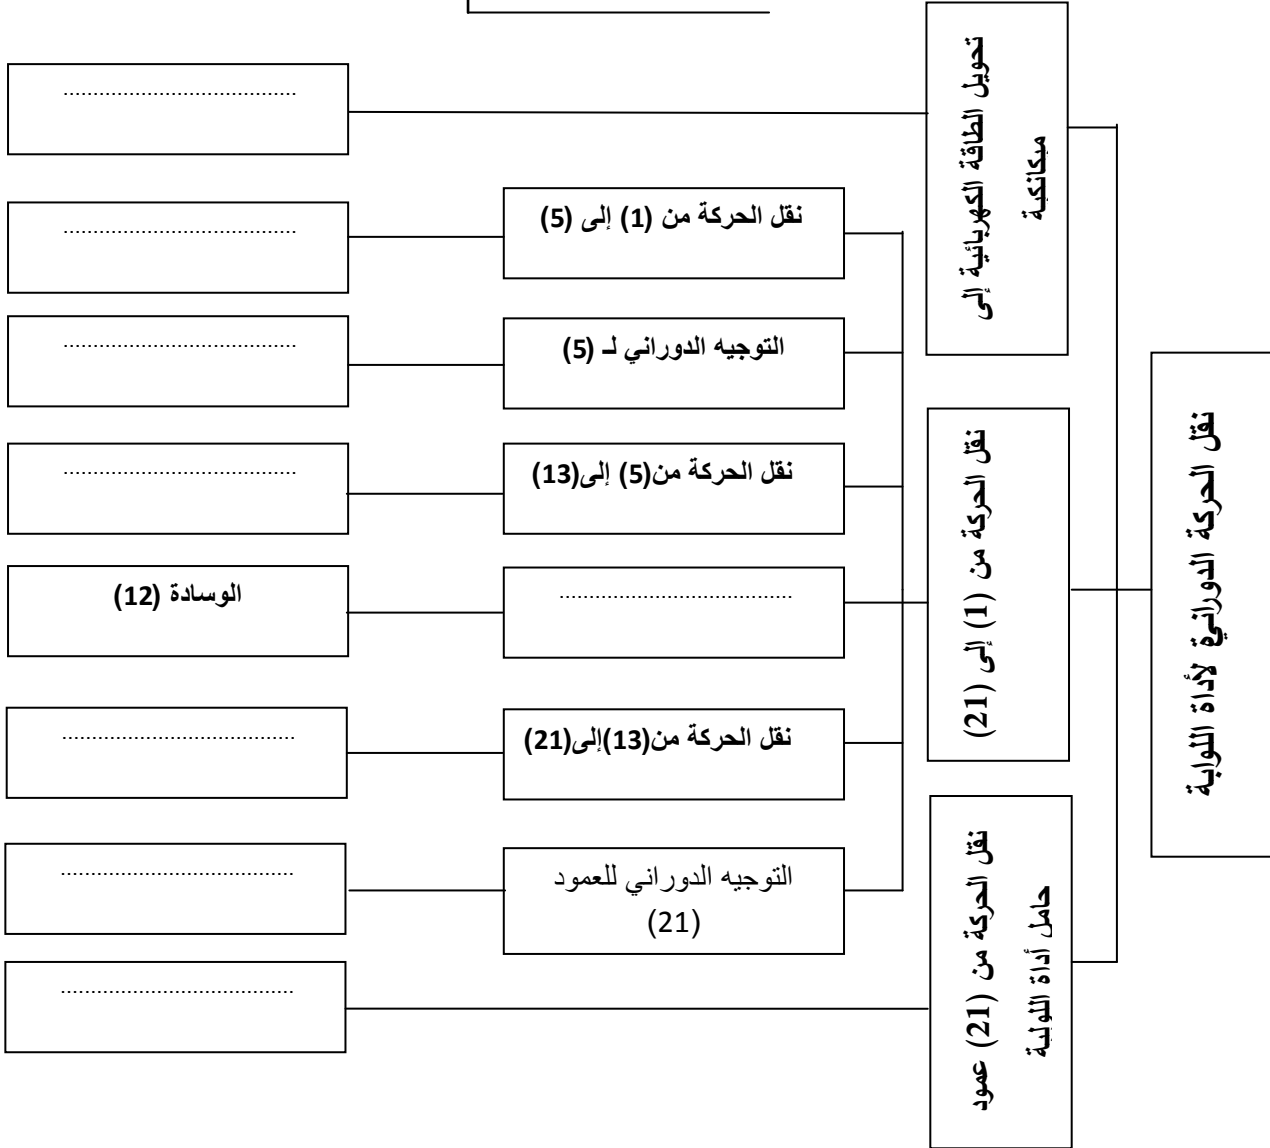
نقل الحركة الدورانية لأداة اللوابة

تحويل الطاقة الكهربائية إلى ميكانيكية

.......................................

نقل الحركة من (1) إلى (21)

نقل الحركة من (1) إلى (5)

.......................................

التوجيه الدوراني لـ (5)

.......................................

نقل الحركة من(5) إلى(13)

.......................................

.......................................

الوسادة (12)

نقل الحركة من(13)إلى(21)

.......................................

التوجيه الدوراني للعمود (21)

.......................................

نقل الحركة من (21) عمود حامل أداة اللولبة

.......................................